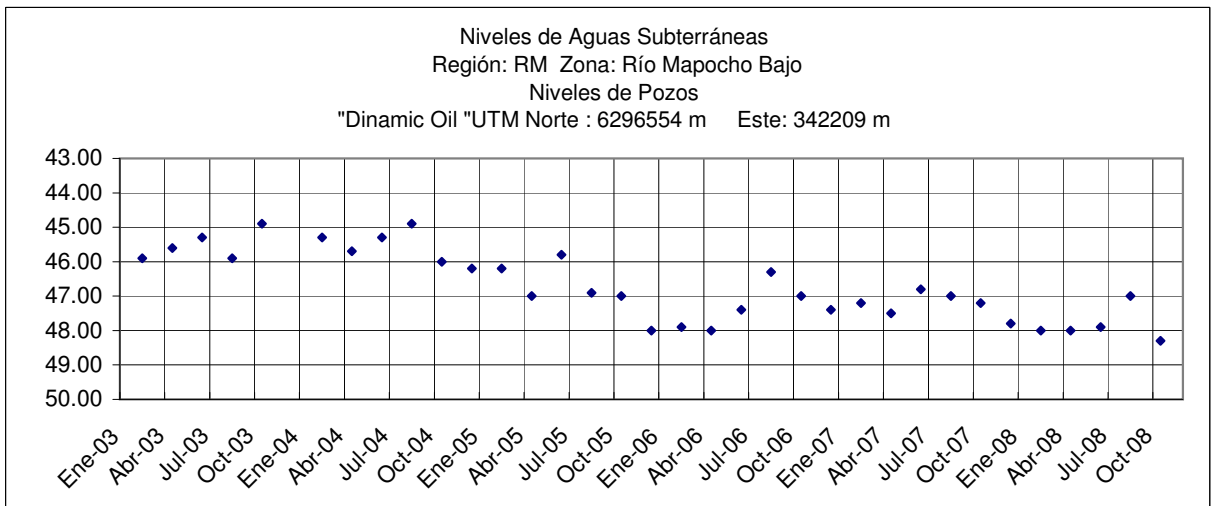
Niveles de Aguas Subterráneas
Región: RM Zona: Río Mapocho Bajo
Niveles de Pozos
"Dinamic Oil "UTM Norte : 6296554 m Este: 342209 m

43.00
44.00
45.00
46.00
47.00
48.00
49.00
50.00

Ene-03 Abr-03 Jul-03 Oct-03 Ene-04 Abr-04 Jul-04 Oct-04 Ene-05 Abr-05 Jul-05 Oct-05 Ene-06 Abr-06 Jul-06 Oct-06 Ene-07 Abr-07 Jul-07 Oct-07 Ene-08 Abr-08 Jul-08 Oct-08